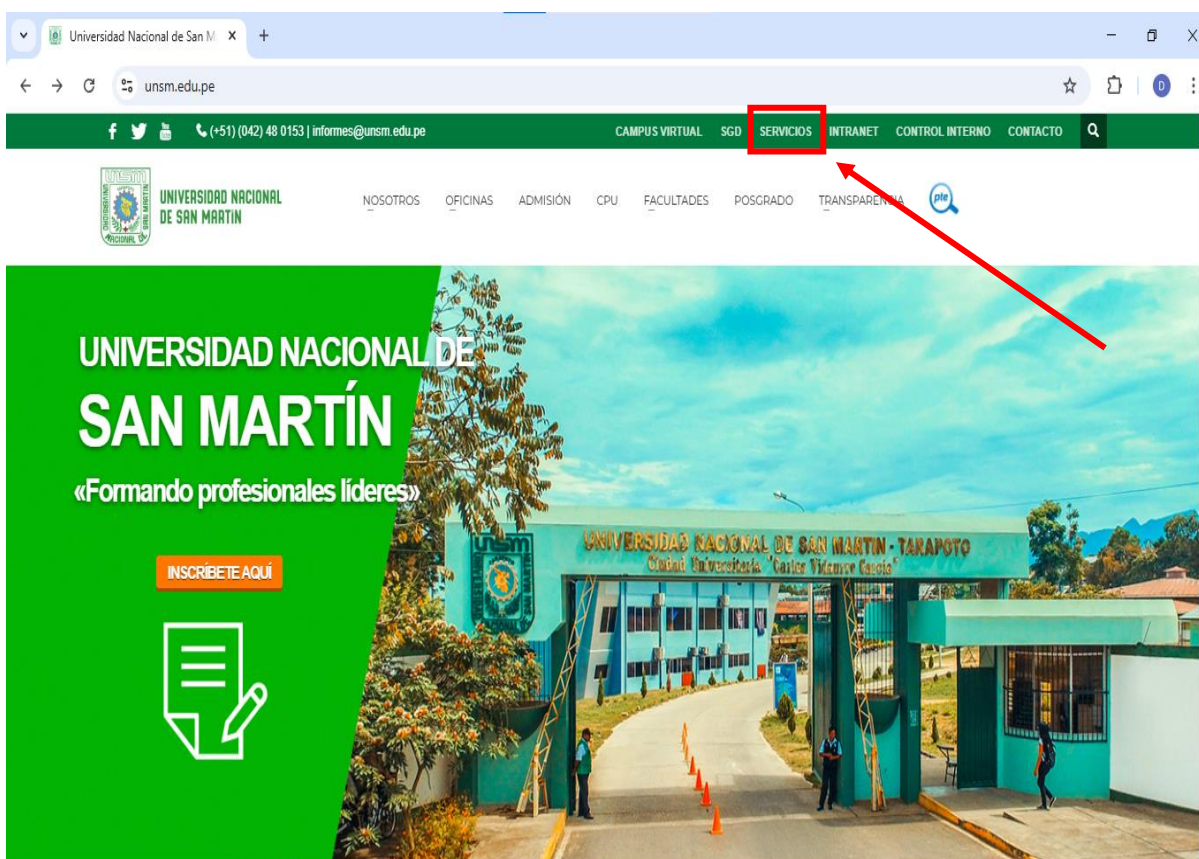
Universidad Nacional de San M

unsm.edu.pe

D

(+51) (042) 48 0153 | informes@unsm.edu.pe

CAMPUS VIRTUAL SGD SERVICIOS INTRANET CONTROL INTERNO CONTACTO

UNSM UNIVERSIDAD NACIONAL DE SAN MARTIN

NOSOTROS OFICINAS ADMISIÓN CPU FACULTADES POSGRADO TRANSPARENCIA

pte

UNIVERSIDAD NACIONAL DE SAN MARTÍN

«Formando profesionales líderes»

INSCRÍBETE AQUÍ

UNSM UNIVERSIDAD NACIONAL DE SAN MARTIN - TARAPOTO
Ciudad Universitaria "Carlos Vidaurre Cascio"